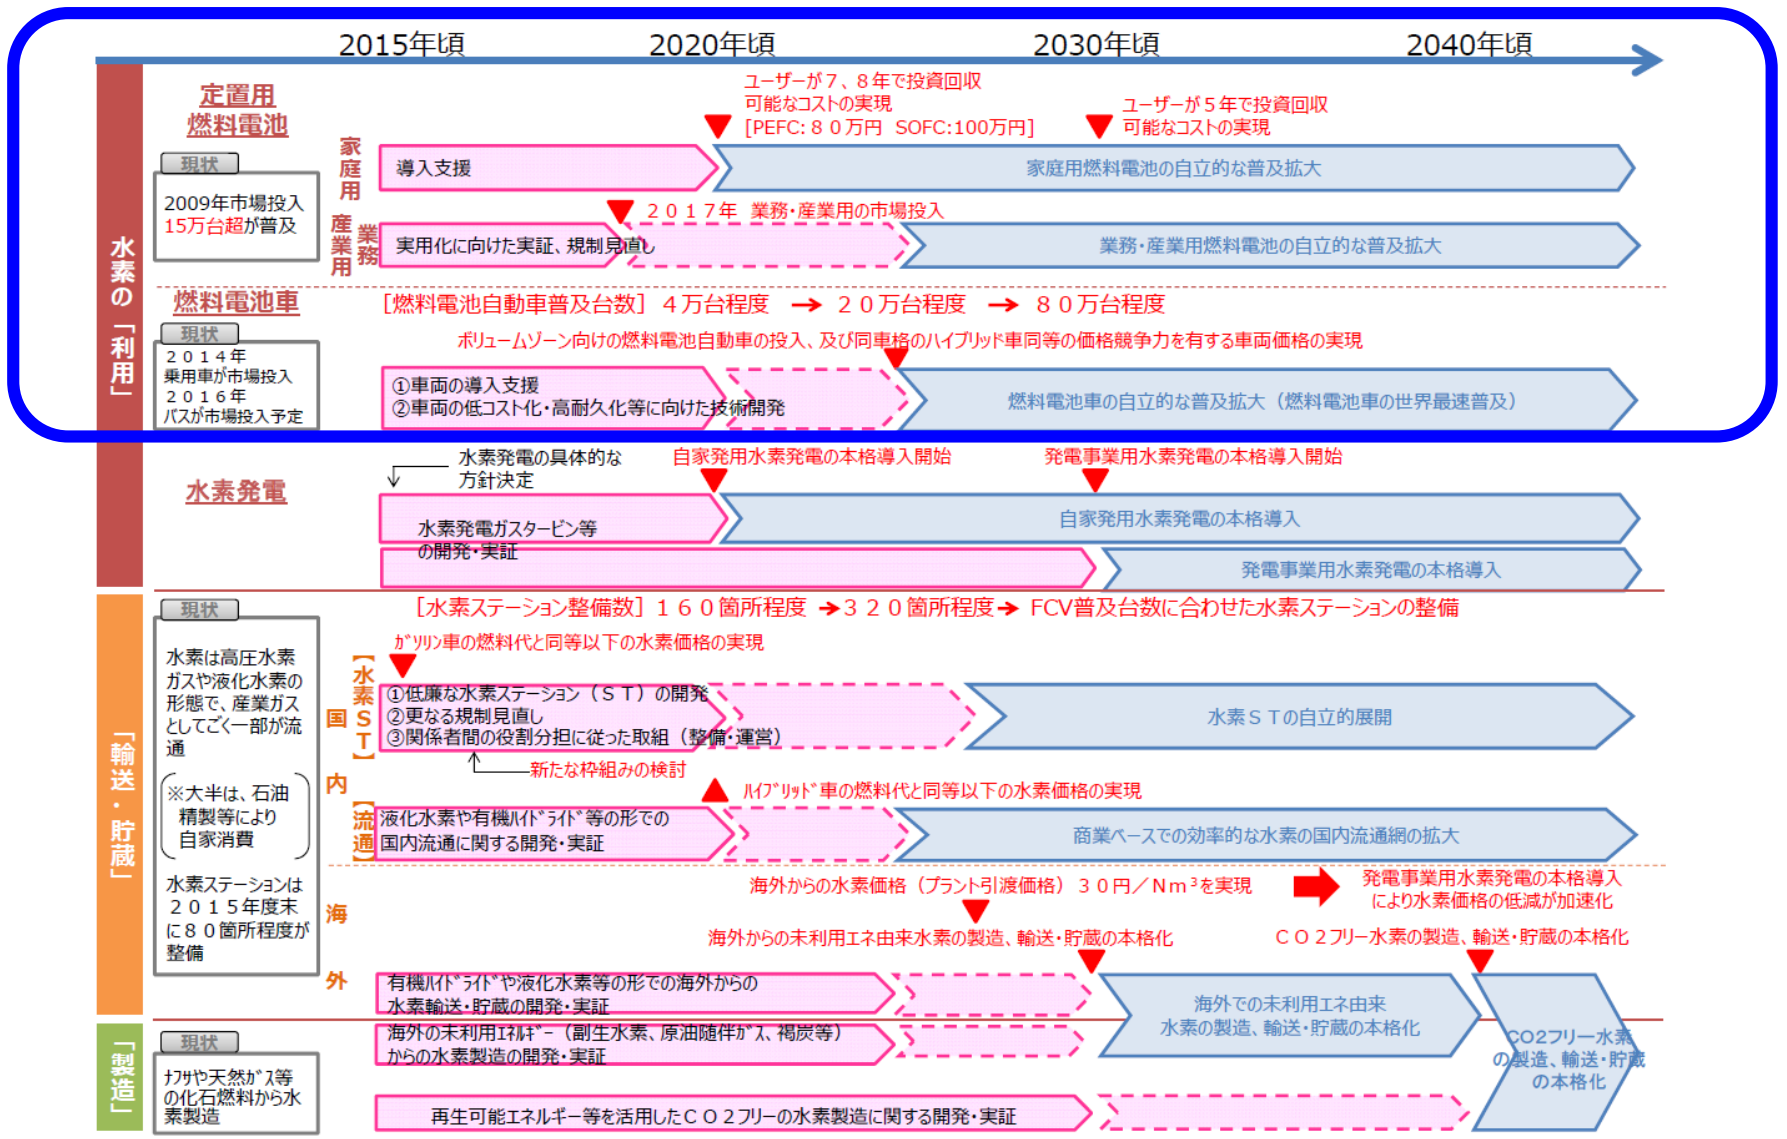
2015年頃　2020年頃　2030年頃　2040年頃

水素の「利用」

定置用燃料電池

現状
2009年市場投入 15万台超が普及

ユーザーが7、8年で投資回収可能なコストの実現 [PEFC: 8 0万円 SOFC:100万円]

ユーザーが5年で投資回収可能なコストの実現

家庭用
導入支援
家庭用燃料電池の自立的な普及拡大

2 0 1 7年 業務・産業用の市場投入

産業用 業務
実用化に向けた実証、規制見直し
業務・産業用燃料電池の自立的な普及拡大

燃料電池車

[燃料電池自動車普及台数] 4万台程度 → 2 0万台程度 → 8 0万台程度

ボリュームゾーン向けの燃料電池自動車の投入、及び同車格のハイブリッド車同等の価格競争力を有する車両価格の実現

現状
2 0 1 4年 乗用車が市場投入 2 0 1 6年 バスが市場投入予定

①車両の導入支援
②車両の低コスト化・高耐久化等に向けた技術開発
燃料電池車の自立的な普及拡大（燃料電池車の世界最速普及）

水素発電

水素発電の具体的な方針決定
自家発用水素発電の本格導入開始
発電事業用水素発電の本格導入開始

水素発電ガスタービン等の開発・実証
自家発用水素発電の本格導入
発電事業用水素発電の本格導入

「輸送・貯蔵」

現状
水素は高圧水素ガスや液化水素の形態で、産業ガスとしてごく一部が流通
※大半は、石油精製等により自家消費
水素ステーションは２０１５年度末に８０箇所程度が整備

[水素ステーション整備数] 1 6 0箇所程度 →3 2 0箇所程度→ FCV普及台数に合わせた水素ステーションの整備

ｶﾞｿﾘﾝ車の燃料代と同等以下の水素価格の実現

国内
【水素ST】
①低廉な水素ステーション（ＳＴ）の開発
②更なる規制見直し
③関係者間の役割分担に従った取組（整備・運営）
水素ＳＴの自立的展開
新たな枠組みの検討

ﾊｲﾌﾞﾘｯﾄﾞ車の燃料代と同等以下の水素価格の実現

【流通】
液化水素や有機ﾊｲﾄﾞﾗｲﾄﾞ等の形での国内流通に関する開発・実証
商業ベースでの効率的な水素の国内流通網の拡大

海外からの水素価格（プラント引渡価格） ３０円／Ｎｍ$^3$を実現
発電事業用水素発電の本格導入により水素価格の低減が加速化

海外からの未利用エネ由来水素の製造、輸送・貯蔵の本格化
ＣＯ２フリー水素の製造、輸送・貯蔵の本格化

海外
有機ﾊｲﾄﾞﾗｲﾄﾞや液化水素等の形での海外からの水素輸送・貯蔵の開発・実証
海外での未利用エネ由来水素の製造、輸送・貯蔵の本格化
CO2フリー水素の製造、輸送・貯蔵の本格化

「製造」

現状
ﾅﾌｻや天然ｶﾞｽ等の化石燃料から水素製造

海外の未利用ｴﾈﾙｷﾞｰ（副生水素、原油随伴ｶﾞｽ、褐炭等）からの水素製造の開発・実証

再生可能エネルギー等を活用したＣＯ２フリーの水素製造に関する開発・実証